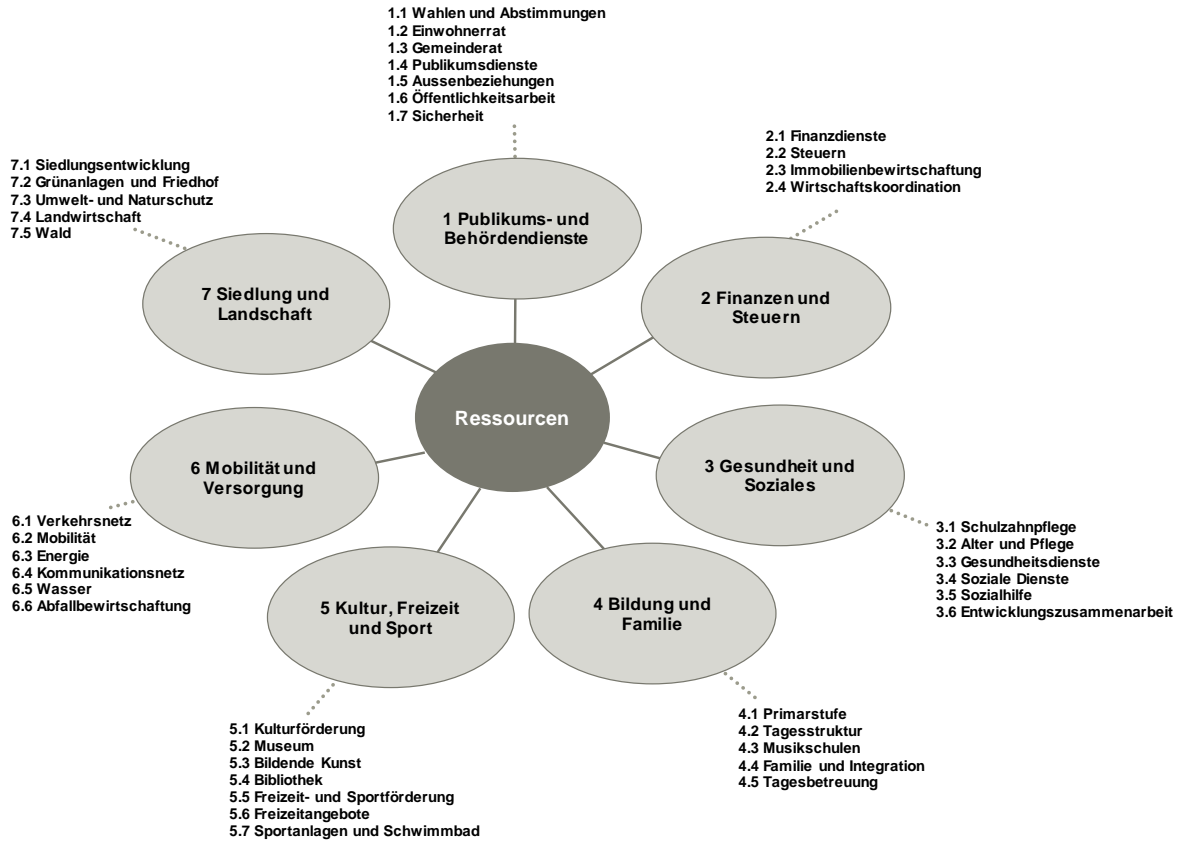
1.1 Wahlen und Abstimmungen
1.2 Einwohnerrat
1.3 Gemeinderat
1.4 Publikumsdienste
1.5 Aussenbeziehungen
1.6 Öffentlichkeitsarbeit
1.7 Sicherheit

7.1 Siedlungsentwicklung
7.2 Grünanlagen und Friedhof
7.3 Umwelt- und Naturschutz
7.4 Landwirtschaft
7.5 Wald

2.1 Finanzdienste
2.2 Steuern
2.3 Immobilienbewirtschaftung
2.4 Wirtschaftskoordination

1 Publikums- und Behördendienste

7 Siedlung und Landschaft

2 Finanzen und Steuern

Ressourcen

6 Mobilität und Versorgung

3 Gesundheit und Soziales

5 Kultur, Freizeit und Sport

4 Bildung und Familie

6.1 Verkehrsnetz
6.2 Mobilität
6.3 Energie
6.4 Kommunikationsnetz
6.5 Wasser
6.6 Abfallbewirtschaftung

3.1 Schulzahnpflege
3.2 Alter und Pflege
3.3 Gesundheitsdienste
3.4 Soziale Dienste
3.5 Sozialhilfe
3.6 Entwicklungszusammenarbeit

5.1 Kulturförderung
5.2 Museum
5.3 Bildende Kunst
5.4 Bibliothek
5.5 Freizeit- und Sportförderung
5.6 Freizeitangebote
5.7 Sportanlagen und Schwimmbad

4.1 Primarstufe
4.2 Tagesstruktur
4.3 Musikschulen
4.4 Familie und Integration
4.5 Tagesbetreuung